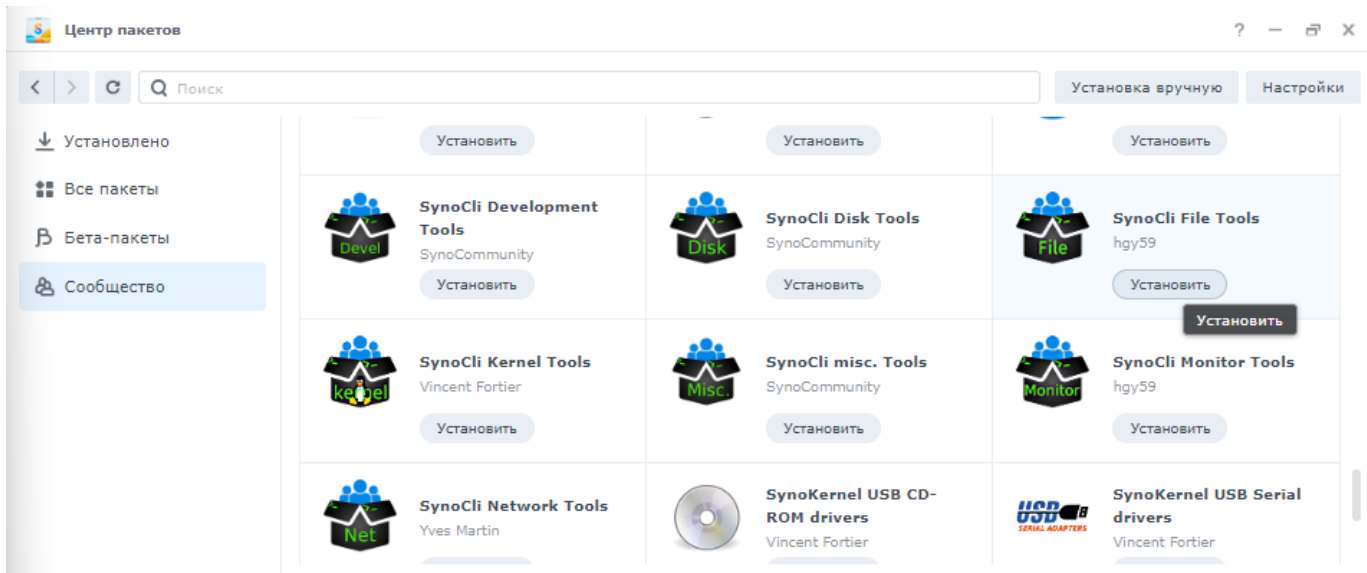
Центр пакетов

? — ⧉ ✕

Поиск

Установка вручную

Настройки

Установлено

Все пакеты

Бета-пакеты

Сообщество

Установить

Установить

Установить

Devel

SynoCli Development Tools

SynoCommunity

Установить

Disk

SynoCli Disk Tools

SynoCommunity

Установить

File

SynoCli File Tools

hgy59

Установить

Установить

kernel

SynoCli Kernel Tools

Vincent Fortier

Установить

Misc.

SynoCli misc. Tools

SynoCommunity

Установить

Monitor

SynoCli Monitor Tools

hgy59

Установить

Net

SynoCli Network Tools

Yves Martin

SynoKernel USB CD-ROM drivers

Vincent Fortier

USB

SERIAL ADAPTERS

SynoKernel USB Serial drivers

Vincent Fortier